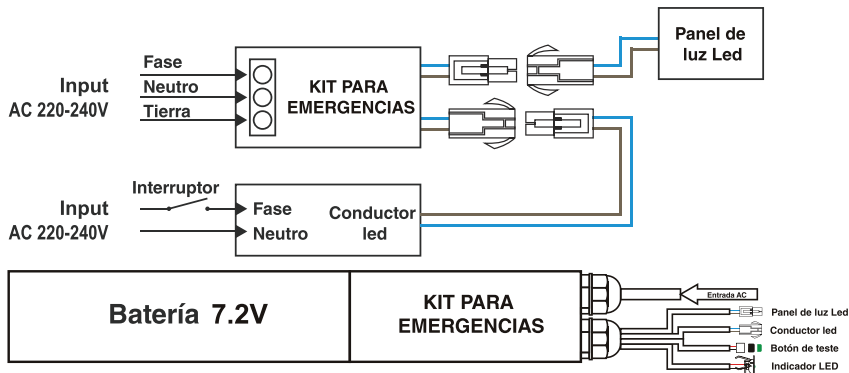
Panel de luz Led

Input
AC 220-240V

Fase
Neutro
Tierra

KIT PARA EMERGENCIAS

Interruptor

Input
AC 220-240V

Fase
Neutro

Conductor led

Batería 7.2V

KIT PARA EMERGENCIAS

Entrada AC

Panel de luz Led
Conductor led
Botón de teste
Indicador LED